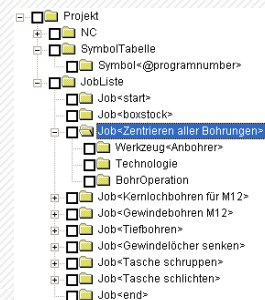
Projekt
NC
SymbolTabelle
Symbol<@programnumber>
JobListe
Job<start>
Job<boxstock>
Job<Zentrieren aller Bohrungen>
Werkzeug<Anbohrer>
Technologie
BohrOperation
Job<Kernlochbohren für M12>
Job<Gewindebohren M12>
Job<Tiefbohren>
Job<Gewindelöcher senken>
Job<Tasche schruppen>
Job<Tasche schlichten>
Job<end>